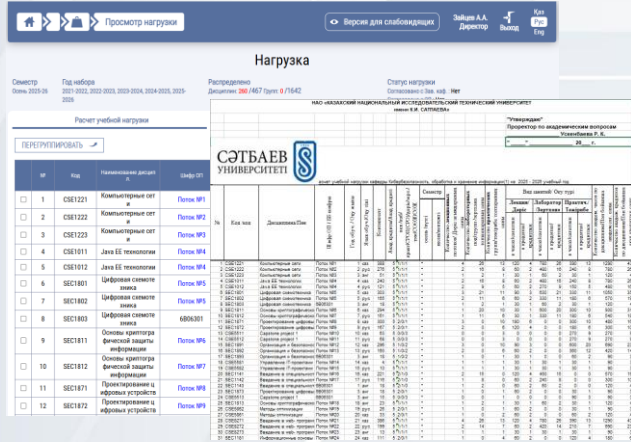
Просмотр нагрузки

Версия для слабовидящих

Зайцев А.А. Директор

Выход

Қаз Рус Eng

Нагрузка

Семестр
Осень 2025-26

Год набора
2021-2022, 2022-2023, 2023-2024, 2024-2025, 2025-2026

Распределено
Дисциплин: 280 /467 Групп: 0 /1642

Статус нагрузки
Согласовано с Зав. каф.: Нет

Расчет учебной нагрузки

ПЕРЕГРУППИРОВАТЬ

| | № | Код | Наименование дисциплин | Шифр ОП |
|---|---|---|---|---|
| | 1 | CSE1221 | Компьютерные сети | Поток №1 |
| | 2 | CSE1222 | Компьютерные сети | Поток №2 |
| | 3 | CSE1223 | Компьютерные сети | Поток №3 |
| | 4 | CSE1011 | Java EE технологии | Поток №4 |
| | 5 | CSE1012 | Java EE технологии | Поток №4 |
| | 6 | SEC1801 | Цифровая схемотехника | Поток №5 |
| | 7 | SEC1802 | Цифровая схемотехника | Поток №5 |
| | 8 | SEC1803 | Цифровая схемотехника | 6В06301 |
| | 9 | SEC1811 | Основы криптографической защиты информации | Поток №6 |
| | 10 | SEC1812 | Основы криптографической защиты информации | Поток №7 |
| | 11 | SEC1871 | Проектирование цифровых устройств | Поток №8 |
| | 12 | SEC1872 | Проектирование цифровых устройств | Поток №9 |

НАО «КАЗАХСКИЙ НАЦИОНАЛЬНЫЙ ИССЛЕДОВАТЕЛЬСКИЙ ТЕХНИЧЕСКИЙ УНИВЕРСИТЕТ имени К.И. САТПАЕВА»

"Утверждаю"
Проректор по академическим вопросам
Усенбаева Р. К.

СӘТБАЕВ УНИВЕРСИТЕТІ

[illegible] учебной нагрузки кафедры Кибербезопасность, обработка и хранение информации(1) на 2025 - 2026 учебный год

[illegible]